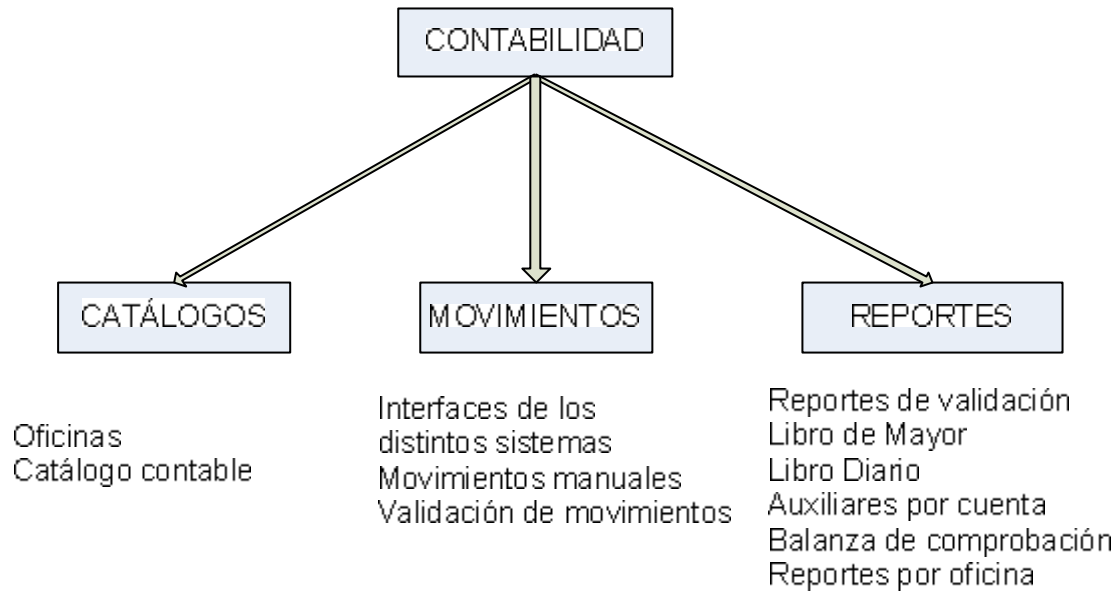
CONTABILIDAD

CATÁLOGOS

MOVIMIENTOS

REPORTES

Oficinas
Catálogo contable

Interfaces de los distintos sistemas
Movimientos manuales
Validación de movimientos

Reportes de validación
Libro de Mayor
Libro Diario
Auxiliares por cuenta
Balanza de comprobación
Reportes por oficina